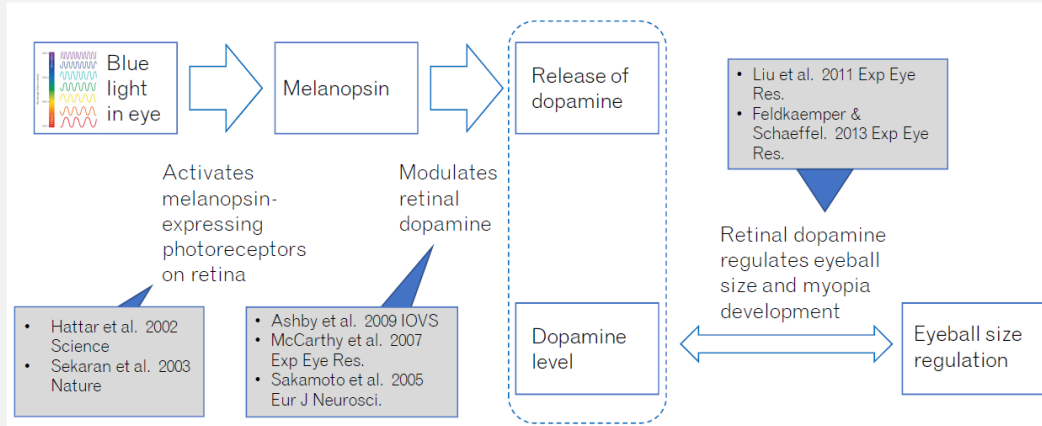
Blue light in eye

Melanopsin

Release of dopamine

- Liu et al. 2011 Exp Eye Res.
- Feldkaemper & Schaeffel. 2013 Exp Eye Res.

Activates melanopsin-expressing photoreceptors on retina

Modulates retinal dopamine

Retinal dopamine regulates eyeball size and myopia development

- Hattar et al. 2002 Science
- Sekaran et al. 2003 Nature

- Ashby et al. 2009 IOVS
- McCarthy et al. 2007 Exp Eye Res.
- Sakamoto et al. 2005 Eur J Neurosci.

Dopamine level

Eyeball size regulation